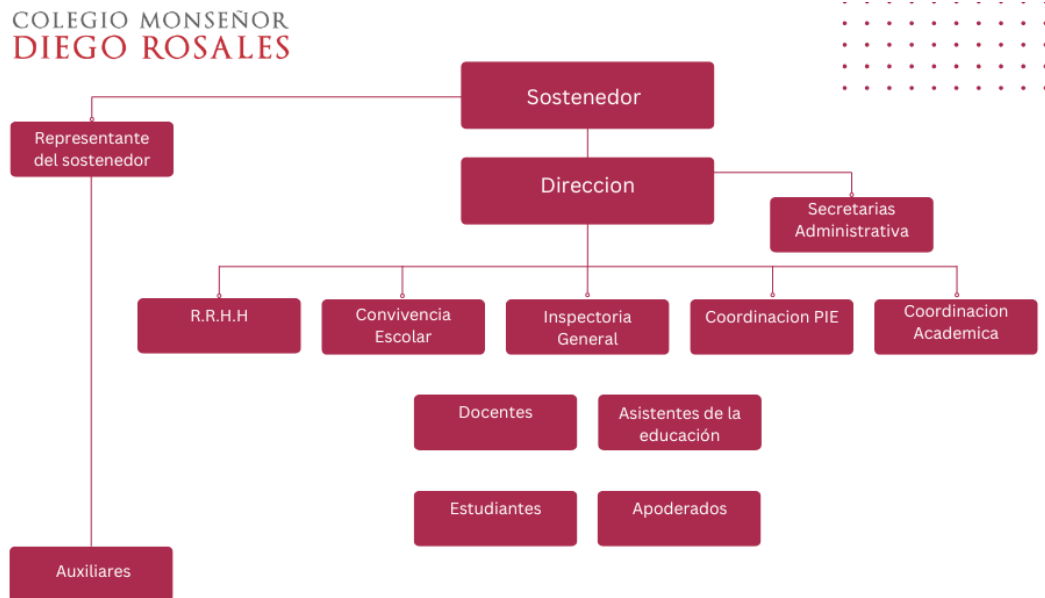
COLEGIO MONSEÑOR
DIEGO ROSALES

Sostenedor

Representante del sostenedor

Direccion

Secretarias Administrativa

R.R.H.H

Convivencia Escolar

Inspectoria General

Coordinacion PIE

Coordinacion Academica

Docentes

Asistentes de la educación

Estudiantes

Apoderados

Auxiliares